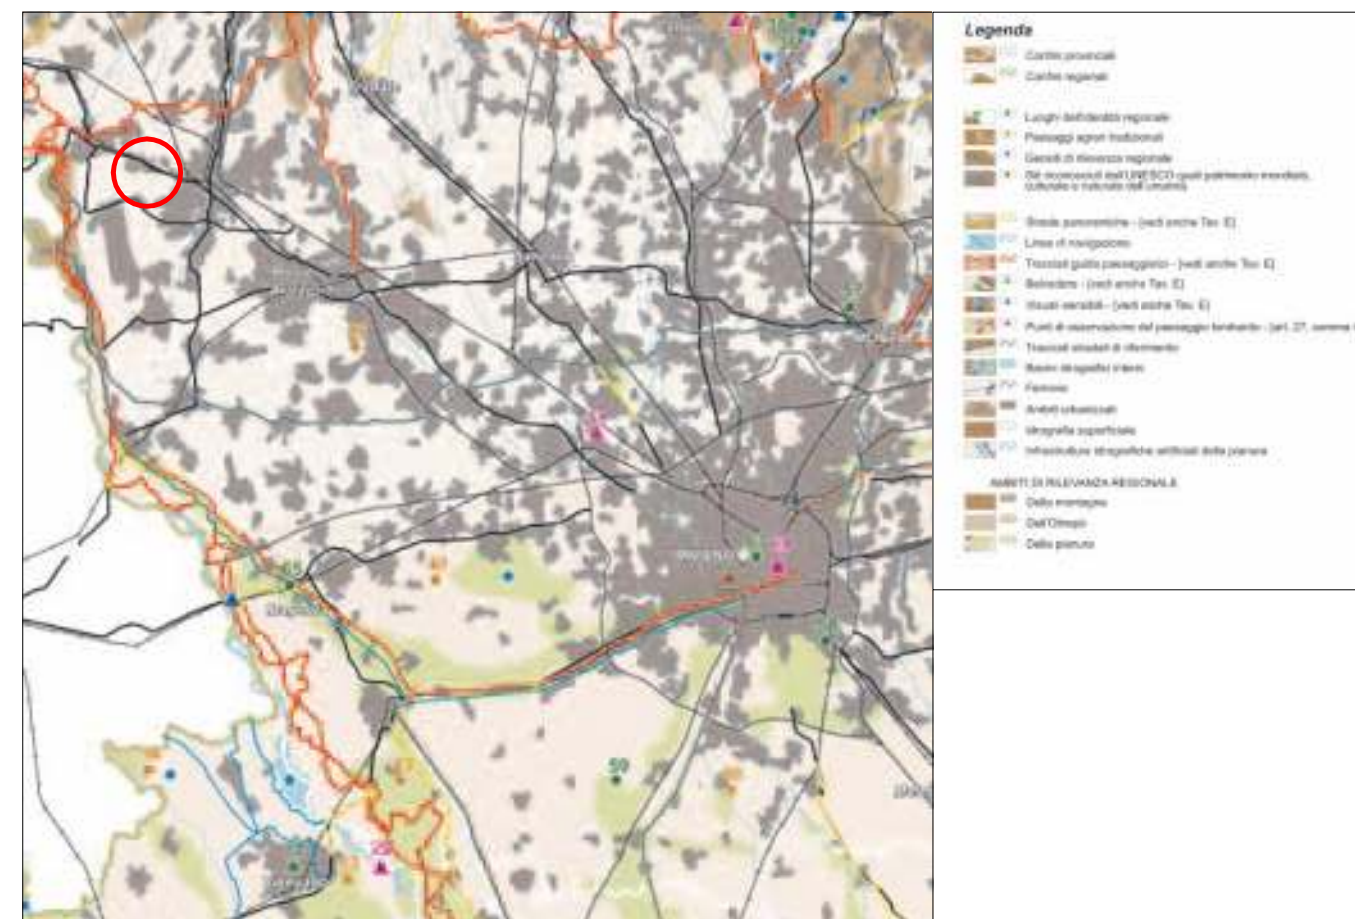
Legenda

Confini provinciali
Confini regionali

Luoghi dell'identità regionale
Paesaggi agrari tradizionali
Geositi di rilevanza regionale
Siti riconosciuti dall'UNESCO quali patrimonio mondiale, culturale e naturale dell'umanità

Strade panoramiche - (vedi anche Tav. E)
Linee di navigazione
Tracciati guida paesaggistici - (vedi anche Tav. E)
Belvedere - (vedi anche Tav. E)
Visuali sensibili - (vedi anche Tav. E)
Punti di osservazione del paesaggio lombardo - (art. 27, comma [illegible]
Tracciati stradali di riferimento
Bacini idrografici interni
Ferrovie
Ambiti urbanizzati
Idrografia superficiale
Infrastrutture idrografiche artificiali della pianura

AMBITI DI RILEVANZA REGIONALE
Della montagna
Dell'Oltrepò
Della pianura

50